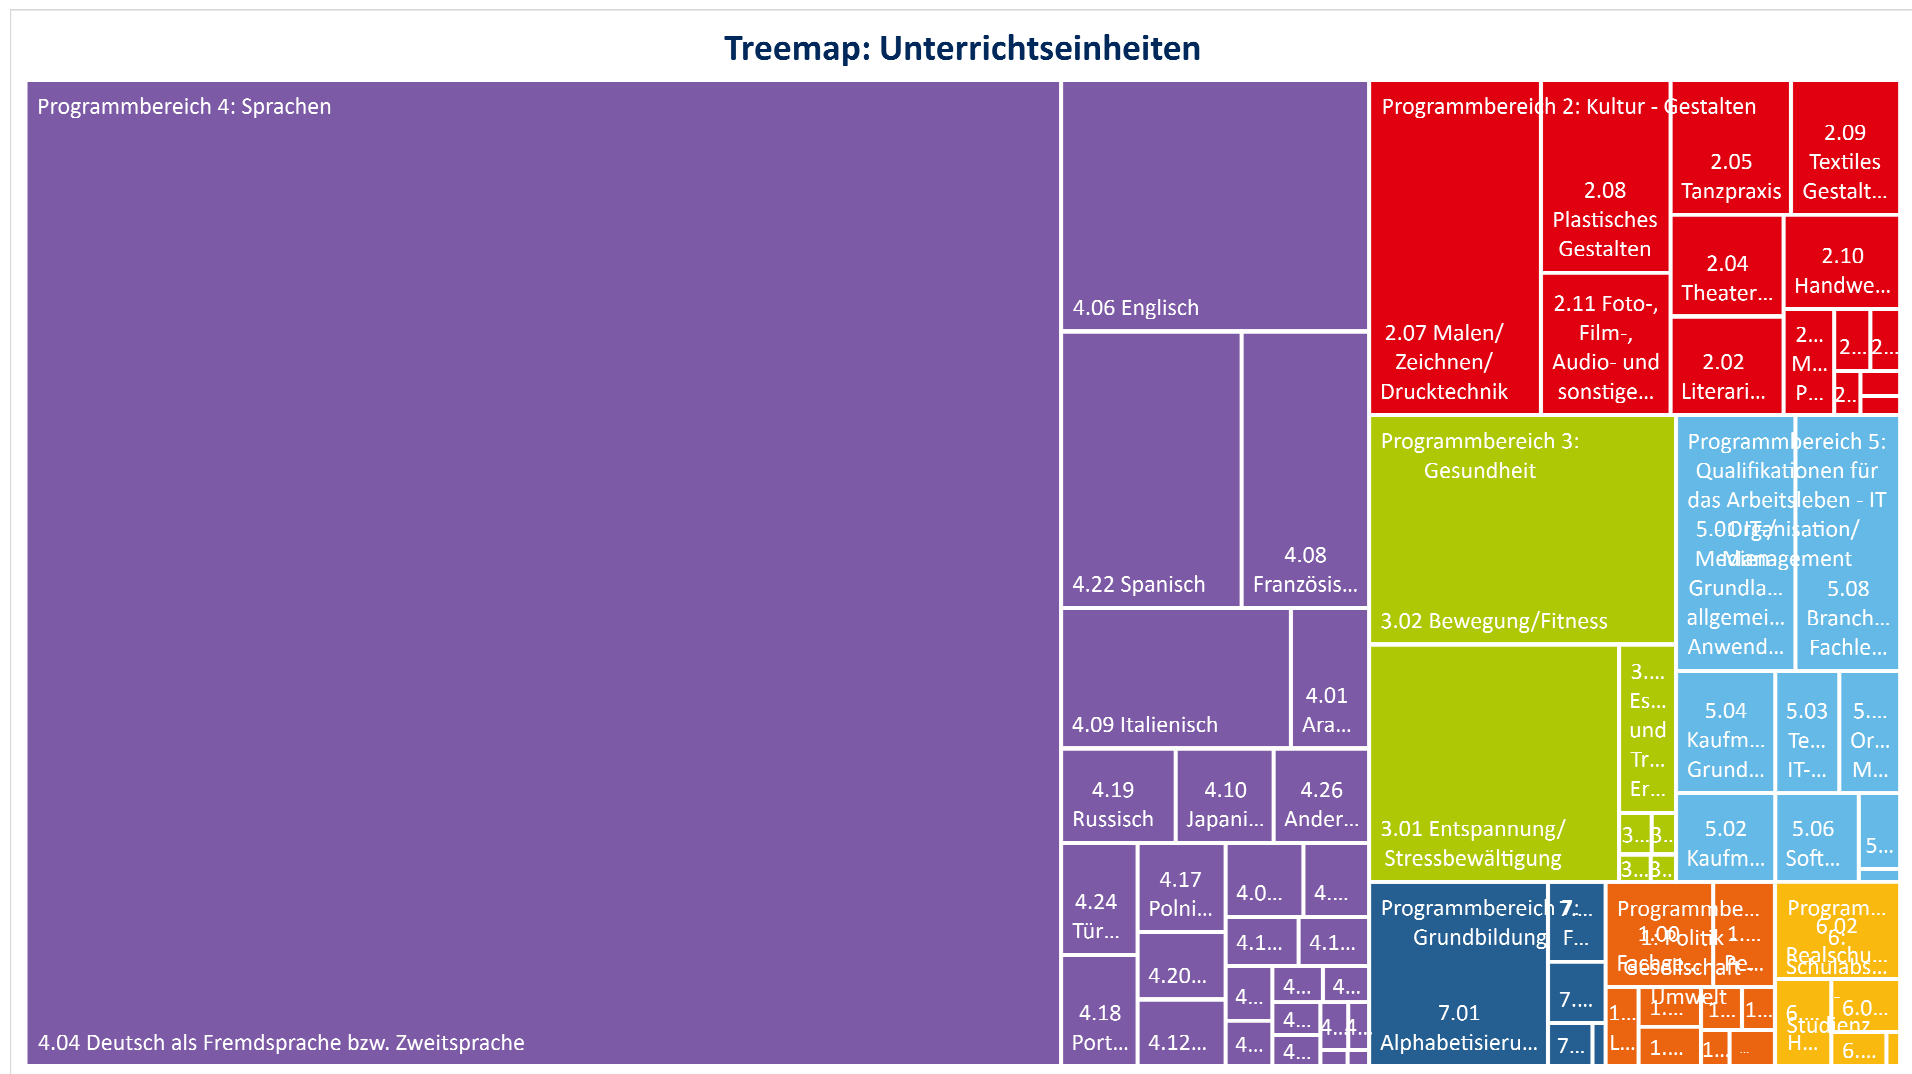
Treemap: Unterrichtseinheiten

Programmbereich 4: Sprachen

4.04 Deutsch als Fremdsprache bzw. Zweitsprache

4.06 Englisch

4.22 Spanisch

4.08 Französis...

4.09 Italienisch

4.01 Ara...

4.19 Russisch

4.10 Japani...

4.26 Ander...

4.24 Tür...

4.17 Polni...

4.0...

4....

4.1...

4.1...

4.20...

4...

4...

4...

4.18 Port...

4.12...

4...

4...

4...

4...

4...

Programmbereich 2: Kultur - Gestalten

2.07 Malen/ Zeichnen/ Drucktechnik

2.08 Plastisches Gestalten

2.05 Tanzpraxis

2.09 Textiles Gestalt...

2.11 Foto-, Film-, Audio- und sonstige...

2.04 Theater...

2.10 Handwe...

2.02 Literari...

2... M... P...

2...

2...

2...

Programmbereich 3: Gesundheit

3.02 Bewegung/Fitness

3.01 Entspannung/ Stressbewältigung

3.... Es... und Tr... Er...

3...

3...

3...

3...

Programmbereich 5: Qualifikationen für das Arbeitsleben - IT

5.01 IT-/ Medien Grundla... allgemei... Anwend...

Organisation/ Management

5.08 Branch... Fachle...

5.04 Kaufm... Grund...

5.03 Te... IT-...

5.... Or... M...

5.02 Kaufm...

5.06 Soft...

5...

Programmbereich 7: Grundbildung

7.01 Alphabetisieru...

7.... F...

7....

7...

Programmbereich 1: Politik - Gesellschaft - Umwelt

1.00 Fachgn...

1.... Pe...

1....

1....

1...

1...

L...

1....

1...

Programm... 6: Schulabs...

6.02 Realschu...

6.... Studienz... H...

6.0...

6....